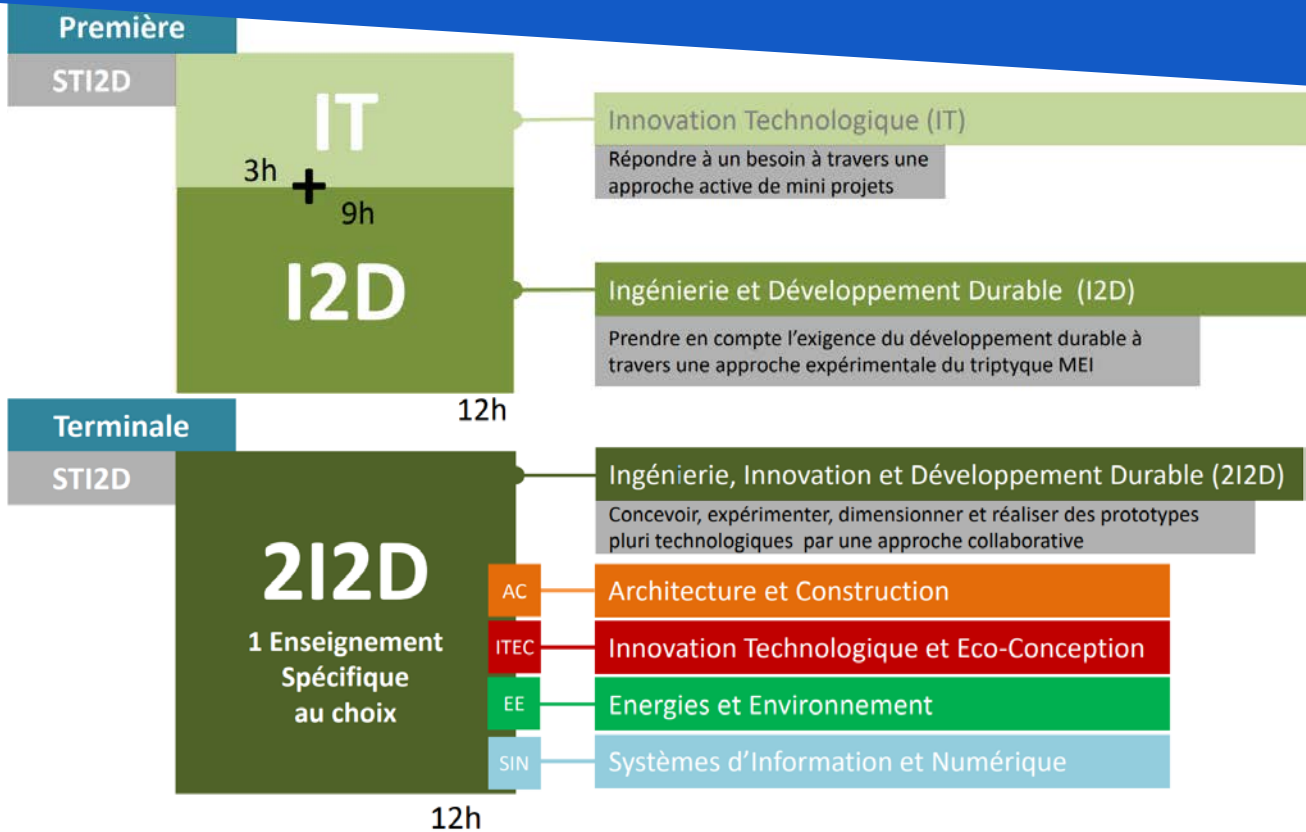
Première

STI2D

IT

3h

+

9h

I2D

12h

Innovation Technologique (IT)

Répondre à un besoin à travers une approche active de mini projets

Ingénierie et Développement Durable (I2D)

Prendre en compte l'exigence du développement durable à travers une approche expérimentale du triptyque MEI

Terminale

STI2D

2I2D

1 Enseignement Spécifique au choix

12h

Ingénierie, Innovation et Développement Durable (2I2D)

Concevoir, expérimenter, dimensionner et réaliser des prototypes pluri technologiques par une approche collaborative

AC

Architecture et Construction

ITEC

Innovation Technologique et Eco-Conception

EE

Energies et Environnement

SIN

Systèmes d'Information et Numérique